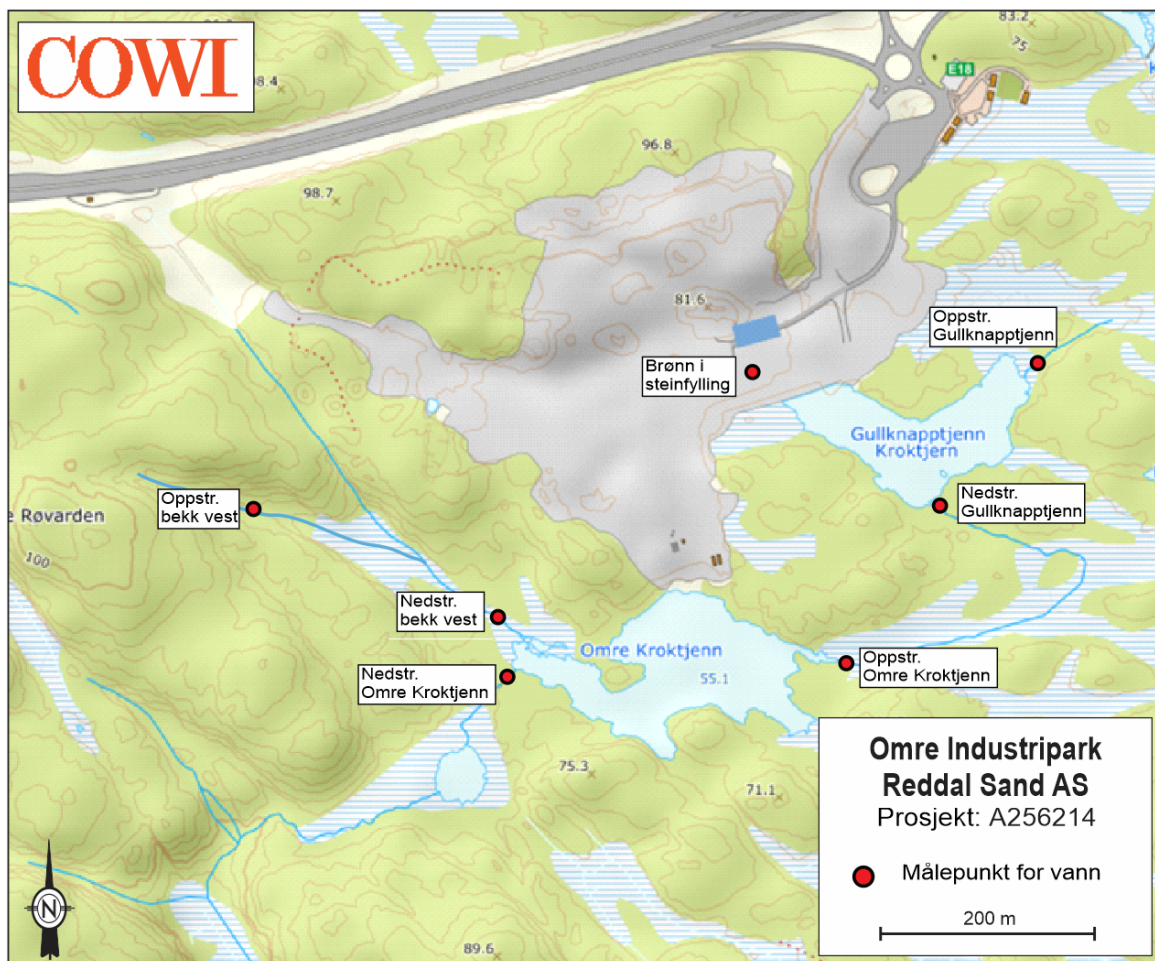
COWI

98.4

83.2

75

E18

96.8

98.7

81.6

Oppstr. Gullknapptjenn

Brønn i steinfylling

Gullknapptjenn Kroktjern

Oppstr. bekk vest

Røvarden

Nedstr. Gullknapptjenn

100

Nedstr. bekk vest

Omre Kroktjenn

Nedstr. Omre Kroktjenn

55.1

Oppstr. Omre Kroktjenn

75.3

71.1

89.6

N

Omre Industripark
Reddal Sand AS
Prosjekt: A256214

Målepunkt for vann

200 m